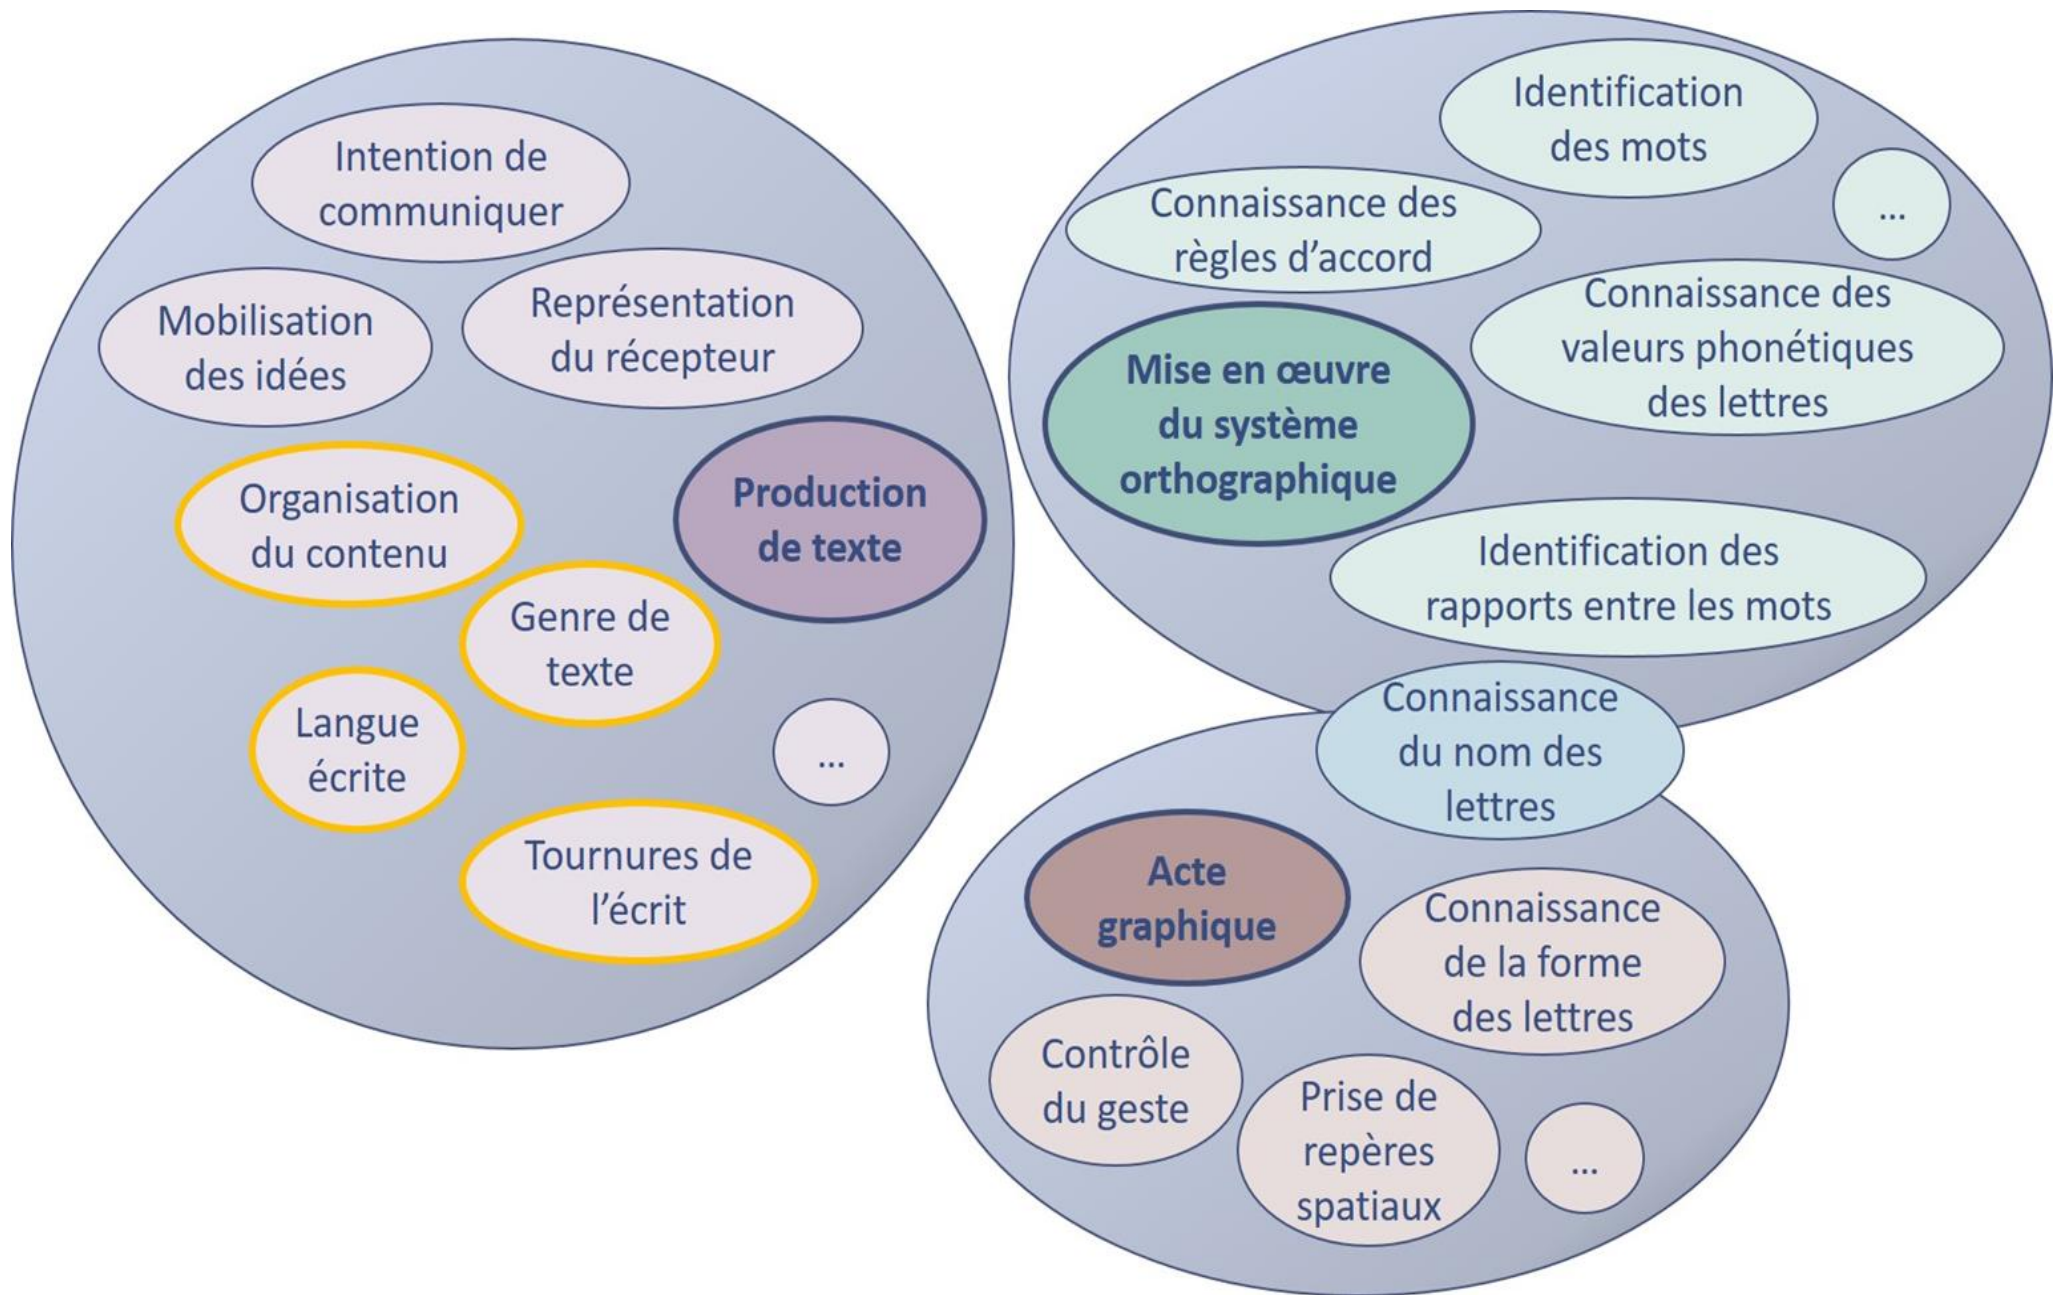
Intention de communiquer

Mobilisation des idées

Représentation du récepteur

Organisation du contenu

Production de texte

Genre de texte

Langue écrite

...

Tournures de l'écrit

Identification des mots

Connaissance des règles d'accord

...

Connaissance des valeurs phonétiques des lettres

Mise en œuvre du système orthographique

Identification des rapports entre les mots

Connaissance du nom des lettres

Acte graphique

Connaissance de la forme des lettres

Contrôle du geste

Prise de repères spatiaux

...